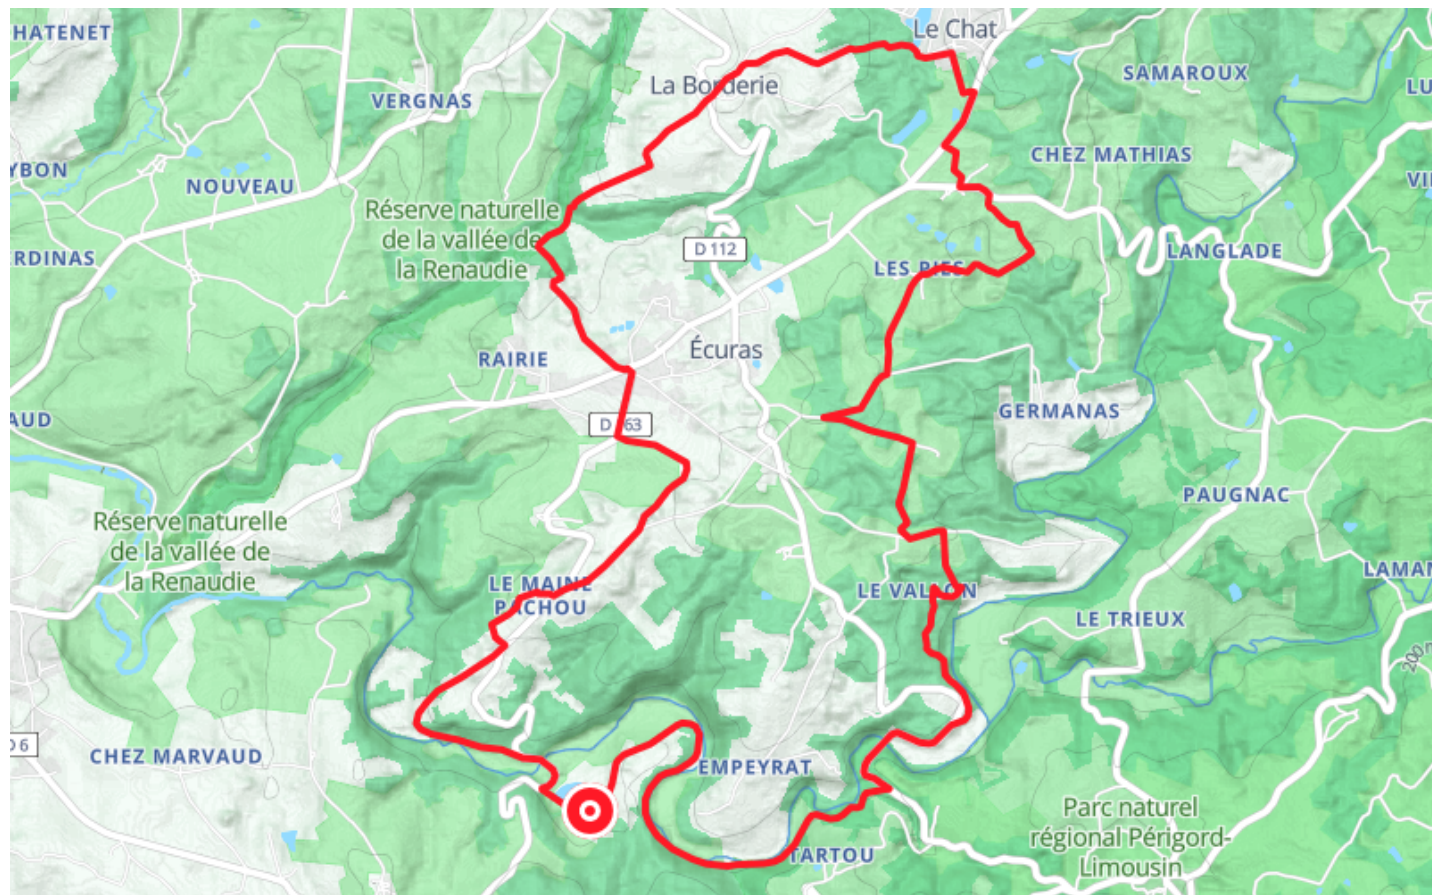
HATENET
VERGNAS
La Borderie
Le Chat
SAMAROUX
LU
YBON
NOUVEAU
CHEZ MATHIAS
VI
Réserve naturelle de la vallée de la Renaudie
RDINAS
D 112
LANGLADE
LES PIES
RAIRIE
Écuras
AUD
D 163
GERMANAS
PAUGNAC
Réserve naturelle de la vallée de la Renaudie
LE MAINE PICHOU
LE VALLON
LAMA
LE TRIEUX
200
06
CHEZ MARVAUD
EMPEYRAT
Parc naturel régional Périgord-Limousin
TARTOU